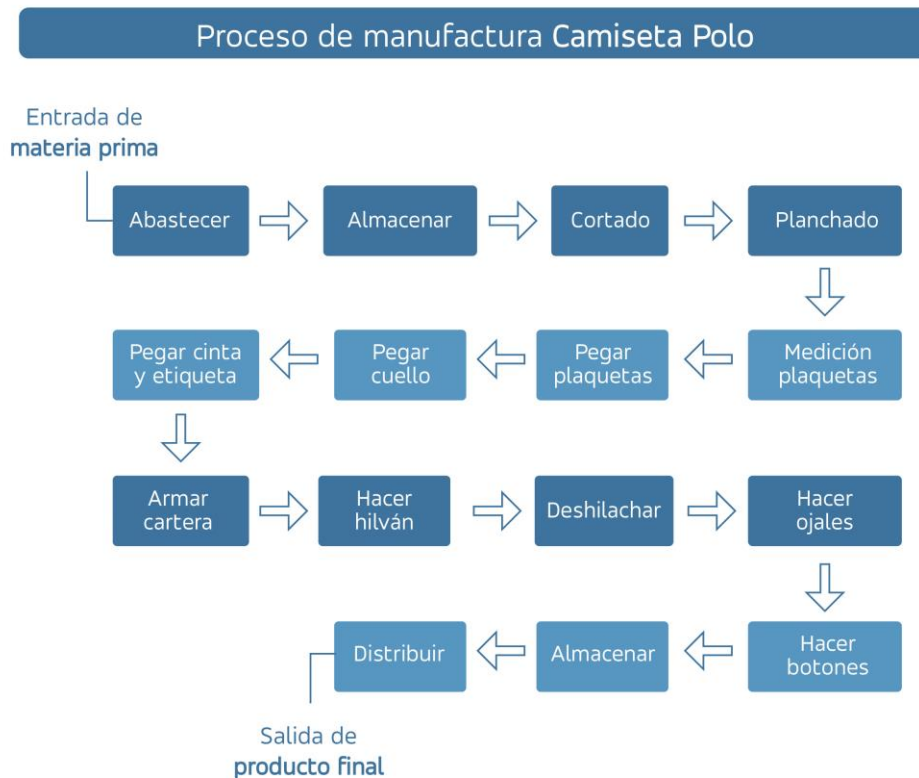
Proceso de manufactura Camiseta Polo

Entrada de materia prima

Abastecer

Almacenar

Cortado

Planchado

Medición plaquetas

Pegar plaquetas

Pegar cuello

Pegar cinta y etiqueta

Armar cartera

Hacer hilván

Deshilachar

Hacer ojales

Hacer botones

Almacenar

Distribuir

Salida de producto final